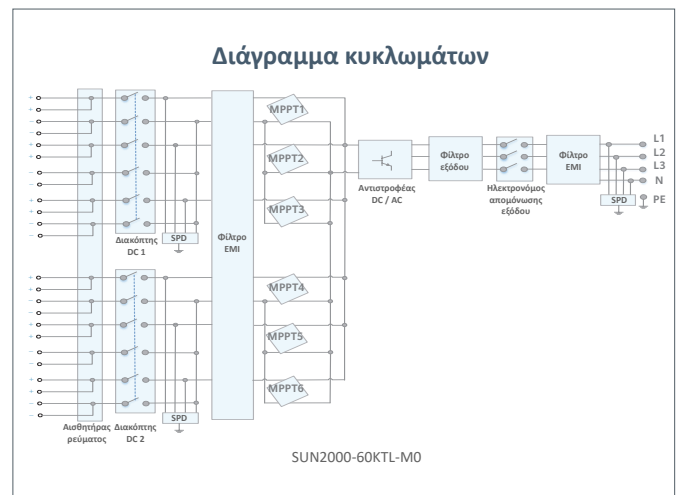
Διάγραμμα κυκλωμάτων

MPPT1
MPPT2
MPPT3
MPPT4
MPPT5
MPPT6

Διακόπτης DC 1
SPD
Φίλτρο EMI
Αντιστροφέας DC / AC
Φίλτρο εξόδου
Ηλεκτρονόμος απομόνωσης εξόδου
Φίλτρο EMI
SPD
L1
L2
L3
N
PE

SPD
Αισθητήρας ρεύματος
Διακόπτης DC 2

SUN2000-60KTL-M0